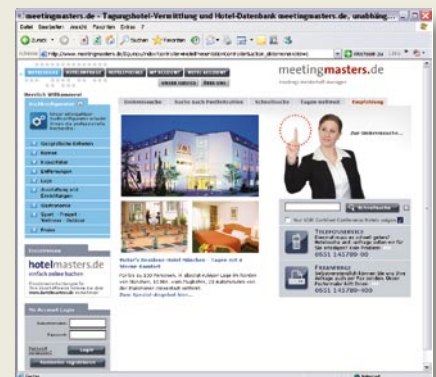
meetingmasters.de - Tagungshotel-Vermittlung und Hotel-Datenbank meetingmasters.de, unabhäng...

Datei Bearbeiten Ansicht Favoriten Extras ?

Zurück Suchen Favoriten

Adresse http://www.meetingmasters.de/

meetingmasters.de

Herzlich Willkommen!

Tagungshotel suchen

Geographisches Umfeld

Kapazität

Ausstattung

Lage

Hotelinformation

Kontaktdaten

Tagungstechnik

Sport · Freizeit · Wellness · Outdoor

Preise

hotelmasters.de

einfach online buchen

Mein Account Login

Benutzername

Passwort

Login

Kostenlos registrieren

Sonderangebot

Suche nach Postleitzahlen

Schnellsuche

Tagen weltweit

Empfehlung

Zur Unternehmenssuche

Hotel's Residenz Hotel München - Tagen mit Charme Komfort

Mehr zum Angebot hier...

Schnellsuche

Telefonservice

Faxanfrage

089 141789-00

089 141789-00

Internet